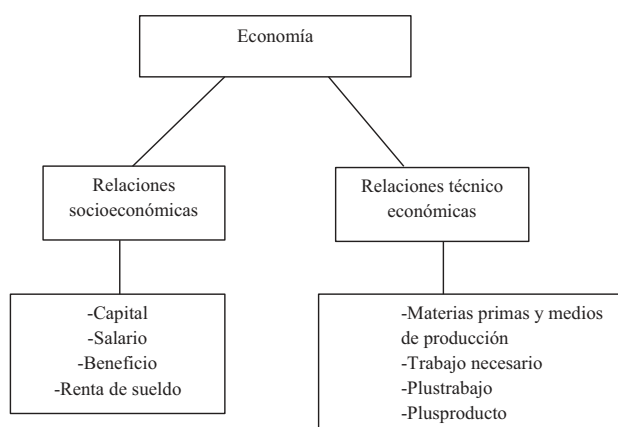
Economía

Relaciones socioeconómicas

Relaciones técnico económicas

-Capital
-Salario
-Beneficio
-Renta de sueldo

-Materias primas y medios de producción
-Trabajo necesario
-Plustrabajo
-Plusproducto